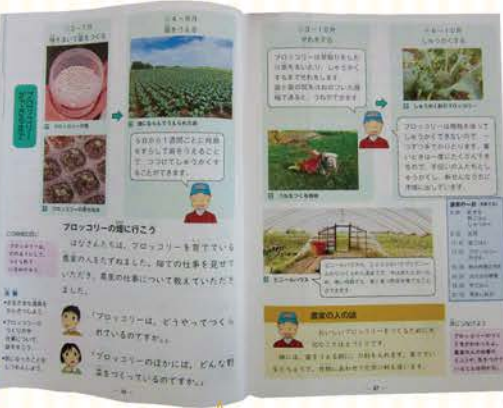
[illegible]
たねをまいて苗を育てる

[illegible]
畑に植える

ブロッコリーが育つまで

ブロッコリーの種

ブロッコリーの苗

畑にならんだブロッコリー

5日から1週間ごとに肥料をあたえます。1つ1つつぼをつけるように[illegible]

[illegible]
そだてる

ブロッコリーは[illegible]

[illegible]
しゅうかくする

しゅうかくしたブロッコリー

ブロッコリーは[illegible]

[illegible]

ビニールハウス

ブロッコリーの畑に行こう

はなさんたちは、ブロッコリーを育てている農家の人をたずねました。畑での仕事を見せていただき、農家の仕事について教えていただきました。

「ブロッコリーは、どうやってつくられているのですか。」

「ブロッコリーのほかには、どんな野菜をつくっているのですか。」

農家の人の話

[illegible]

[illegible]

— 46 —

— 47 —